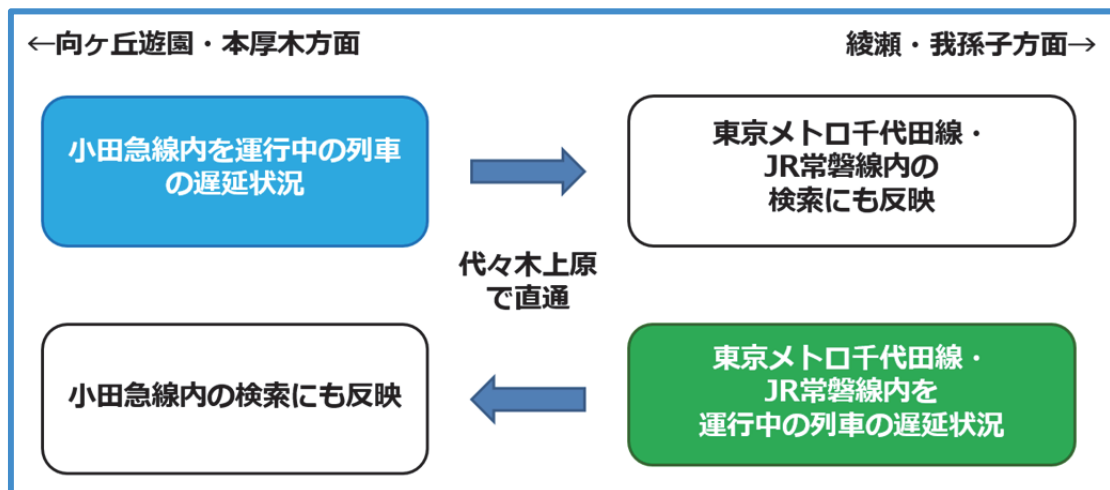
←向ヶ丘遊園・本厚木方面

綾瀬・我孫子方面→

小田急線内を運行中の列車の遅延状況

東京メトロ千代田線・JR常磐線内の検索にも反映

代々木上原で直通

小田急線内の検索にも反映

東京メトロ千代田線・JR常磐線内を運行中の列車の遅延状況